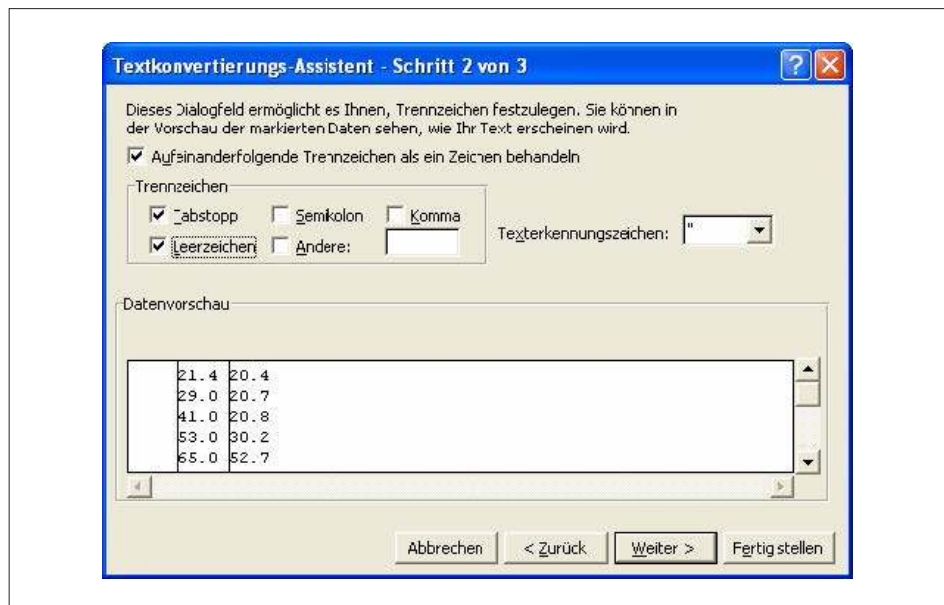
Textkonvertierungs-Assistent - Schritt 2 von 3

Dieses Dialogfeld ermöglicht es Ihnen, Trennzeichen festzulegen. Sie können in der Vorschau der markierten Daten sehen, wie Ihr Text erscheinen wird.

Aufeinanderfolgende Trennzeichen als ein Zeichen behandeln

Trennzeichen

Tabstopp Semikolon Komma

Leerzeichen Andere:

Texterkennungszeichen: "

Datenvorschau

| 21.4 | 20.4 |
|---|---|
| 29.0 | 20.7 |
| 41.0 | 20.8 |
| 53.0 | 30.2 |
| 65.0 | 52.7 |

Abbrechen < Zurück Weiter > Fertig stellen